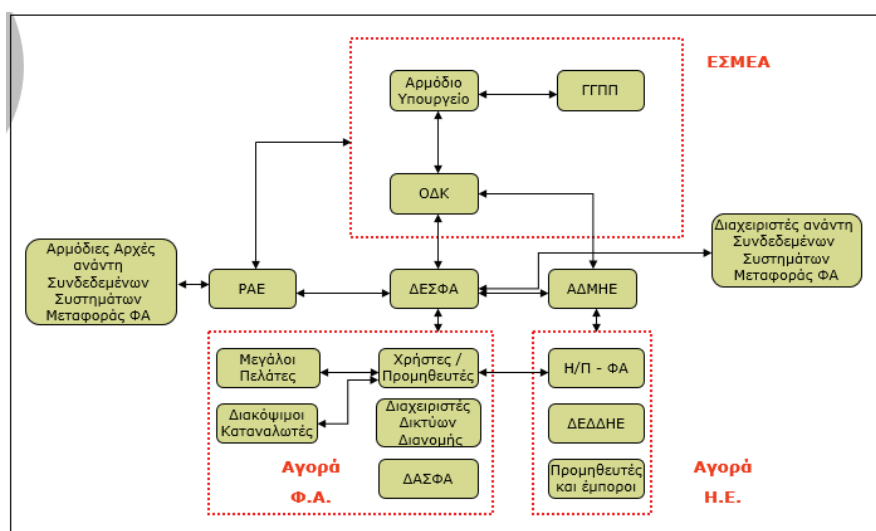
ΕΣΜΕΑ

Αρμόδιο Υπουργείο

ΓΓΠΠ

ΟΔΚ

Αρμόδιες Αρχές ανάντη Συνδεδεμένων Συστημάτων Μεταφοράς ΦΑ

ΡΑΕ

ΔΕΣΦΑ

ΑΔΜΗΕ

Διαχειριστές ανάντη Συνδεδεμένων Συστημάτων Μεταφοράς ΦΑ

Μεγάλοι Πελάτες

Χρήστες / Προμηθευτές

Διακόψιμοι Καταναλωτές

Διαχειριστές Δικτύων Διανομής

ΔΑΣΦΑ

Αγορά Φ.Α.

Η/Π - ΦΑ

ΔΕΔΔΗΕ

Προμηθευτές και έμποροι

Αγορά Η.Ε.